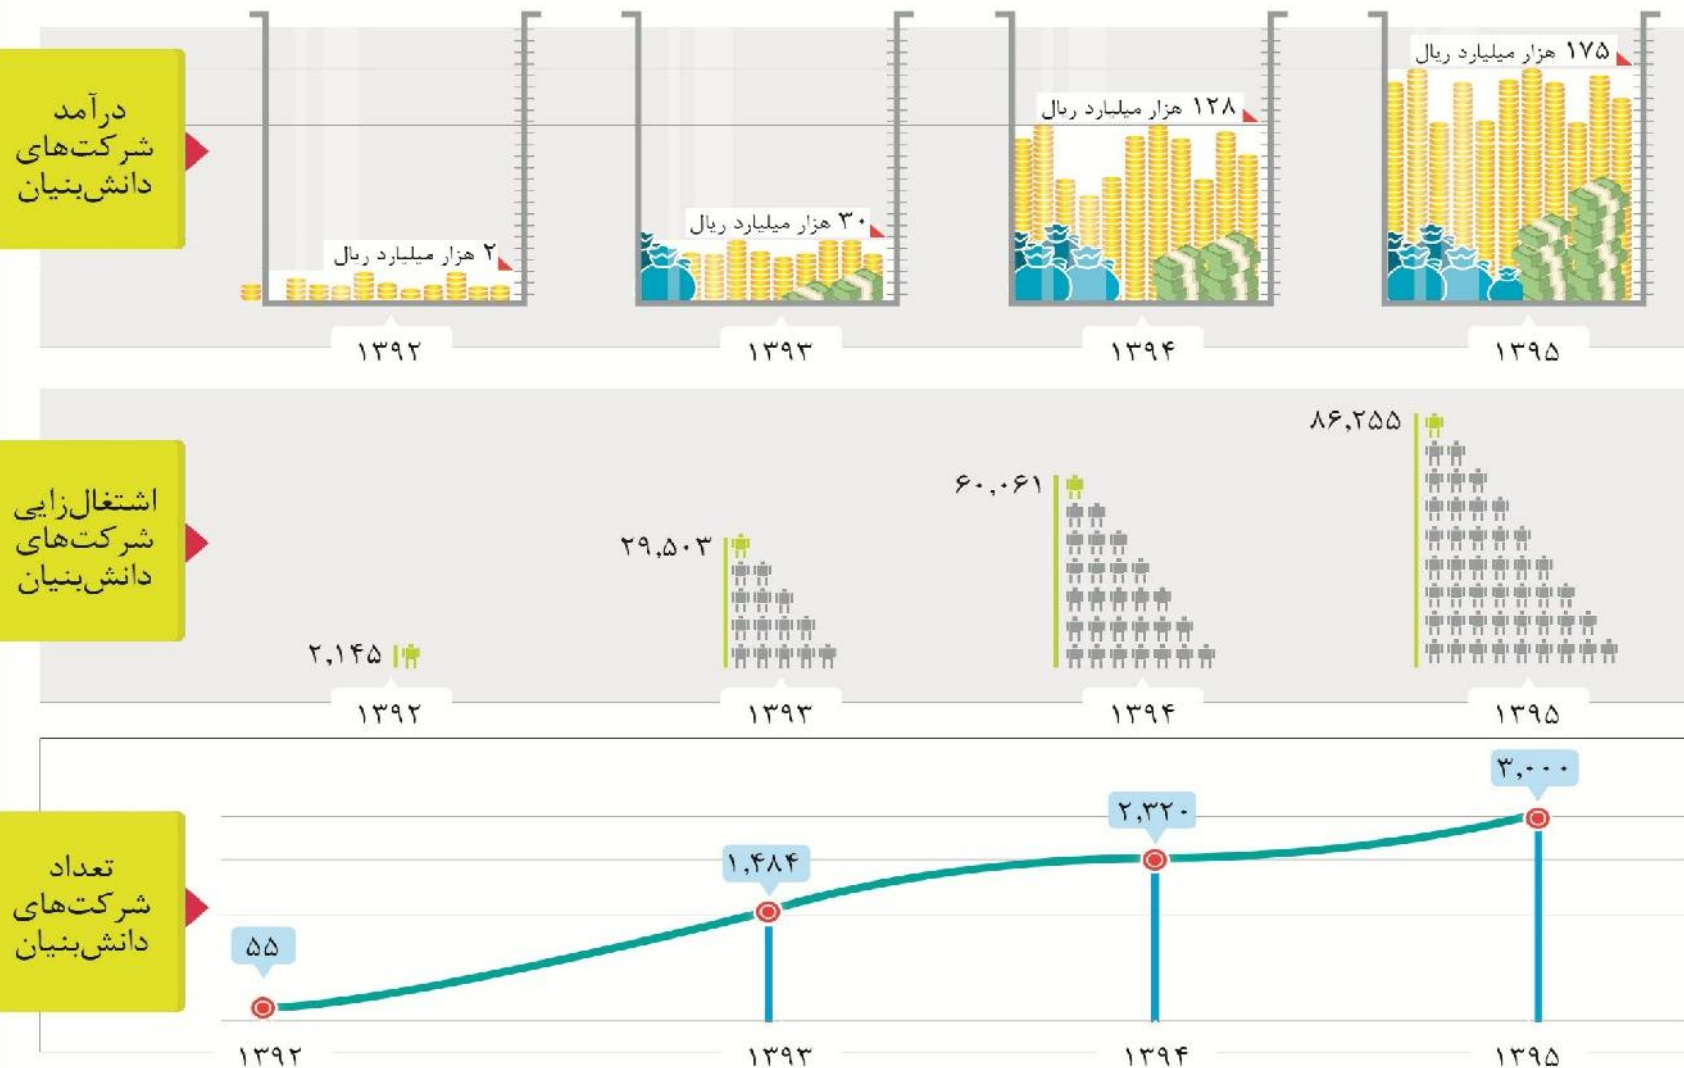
درآمد شرکت‌های دانش‌بنیان

۲ هزار میلیارد ریال
۱۳۹۲

۳۰ هزار میلیارد ریال
۱۳۹۳

۱۲۸ هزار میلیارد ریال
۱۳۹۴

۱۷۵ هزار میلیارد ریال
۱۳۹۵

اشتغال‌زایی شرکت‌های دانش‌بنیان

۲,۱۴۵
۱۳۹۲

۲۹,۵۰۳
۱۳۹۳

۶۰,۰۶۱
۱۳۹۴

۸۶,۲۵۵
۱۳۹۵

تعداد شرکت‌های دانش‌بنیان

۵۵
۱۳۹۲

۱,۴۸۴
۱۳۹۳

۲,۳۲۰
۱۳۹۴

۳,۰۰۰
۱۳۹۵